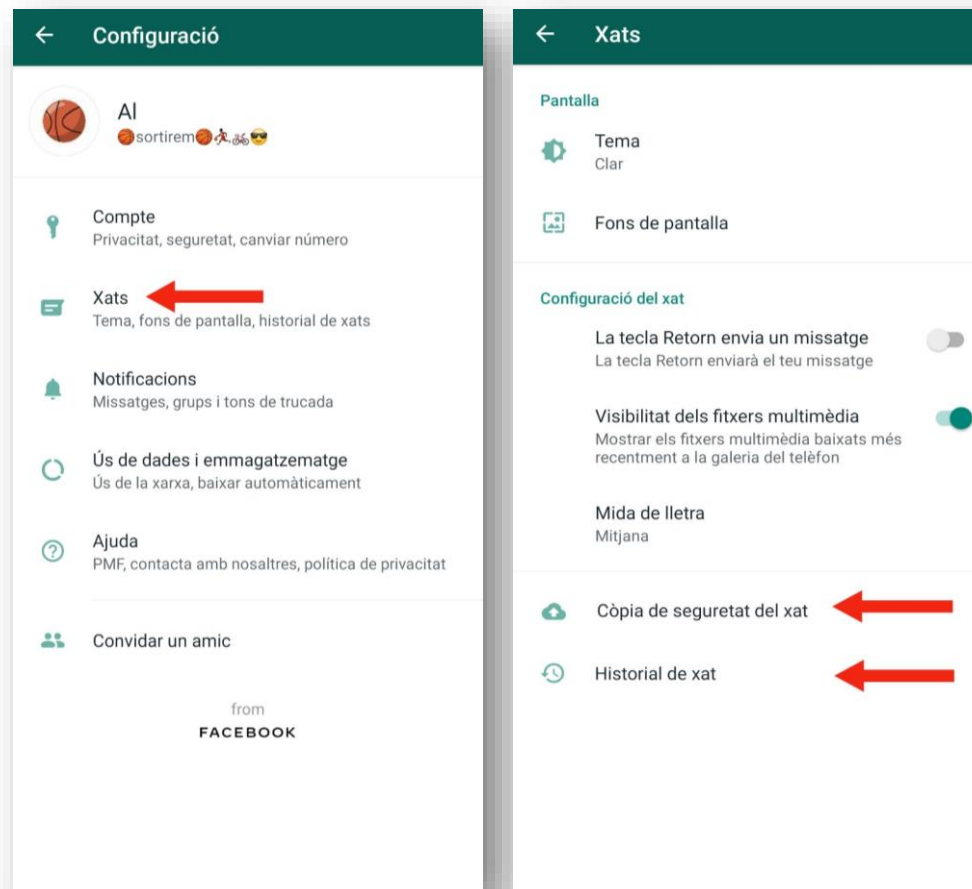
Configuració

Al
🏀sortirem🏀🏃🚲😎

Compte
Privacitat, seguretat, canviar número

Xats
Tema, fons de pantalla, historial de xats

Notificacions
Missatges, grups i tons de trucada

Ús de dades i emmagatzematge
Ús de la xarxa, baixar automàticament

Ajuda
PMF, contacta amb nosaltres, política de privacitat

Convidar un amic

from
FACEBOOK

Xats

Pantalla

Tema
Clar

Fons de pantalla

Configuració del xat

La tecla Retorn envia un missatge
La tecla Retorn enviarà el teu missatge

Visibilitat dels fitxers multimèdia
Mostrar els fitxers multimèdia baixats més recentment a la galeria del telèfon

Mida de lletra
Mitjana

Còpia de seguretat del xat

Historial de xat